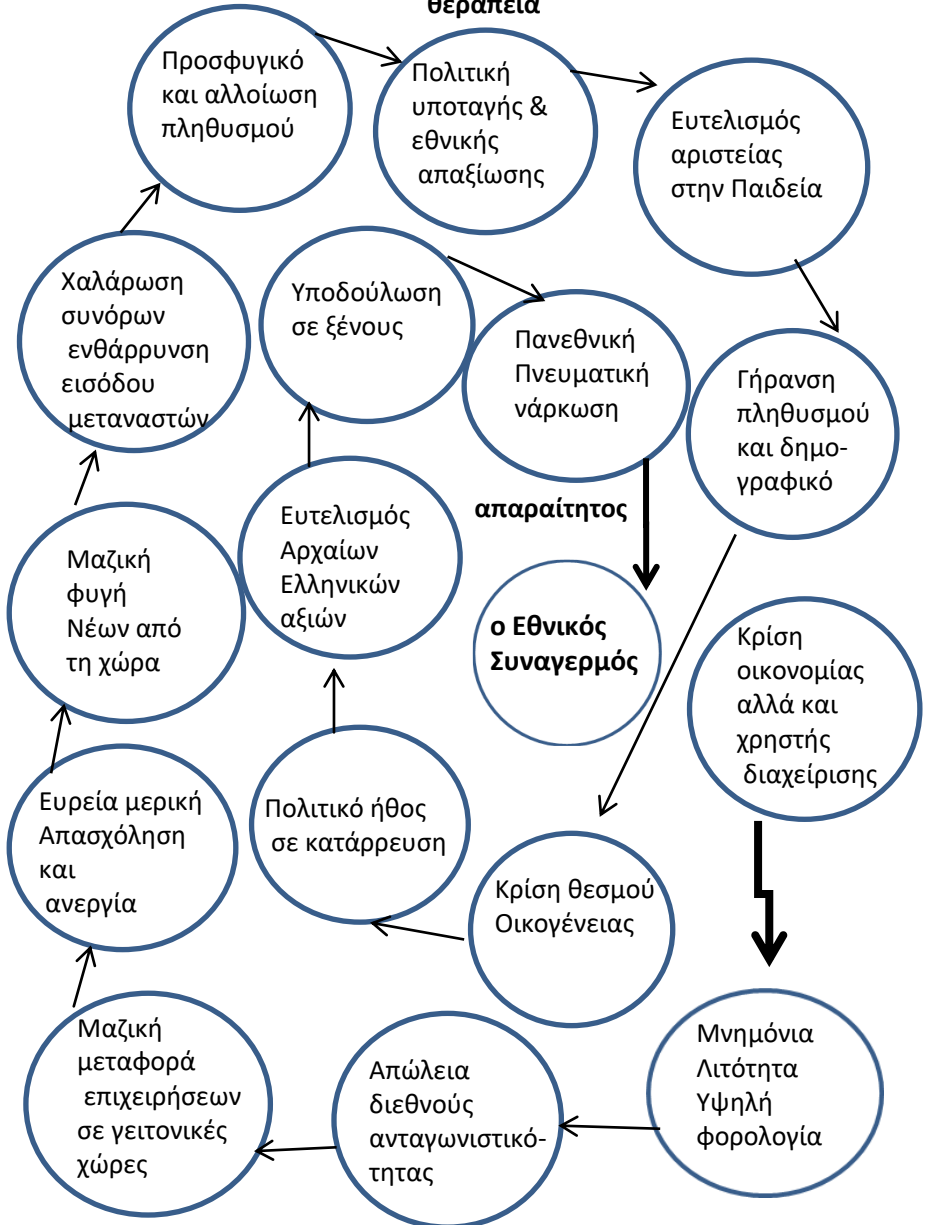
θεραπεία

Προσφυγικό και αλλοίωση πληθυσμού

Πολιτική υποταγής & εθνικής απαξίωσης

Ευτελισμός αριστείας στην Παιδεία

Χαλάρωση συνόρων ενθάρρυνση εισόδου μεταναστών

Υποδούλωση σε ξένους

Πανεθνική Πνευματική νάρκωση

Γήρανση πληθυσμού και δημογραφικό

απαραίτητος

Ευτελισμός Αρχαίων Ελληνικών αξιών

Μαζική φυγή Νέων από τη χώρα

ο Εθνικός Συναγερμός

Κρίση οικονομίας αλλά και χρηστής διαχείρισης

Ευρεία μερική Απασχόληση και ανεργία

Πολιτικό ήθος σε κατάρρευση

Κρίση θεσμού Οικογένειας

Μαζική μεταφορά επιχειρήσεων σε γειτονικές χώρες

Απώλεια διεθνούς ανταγωνιστικότητας

Μνημόνια Λιτότητα Υψηλή φορολογία